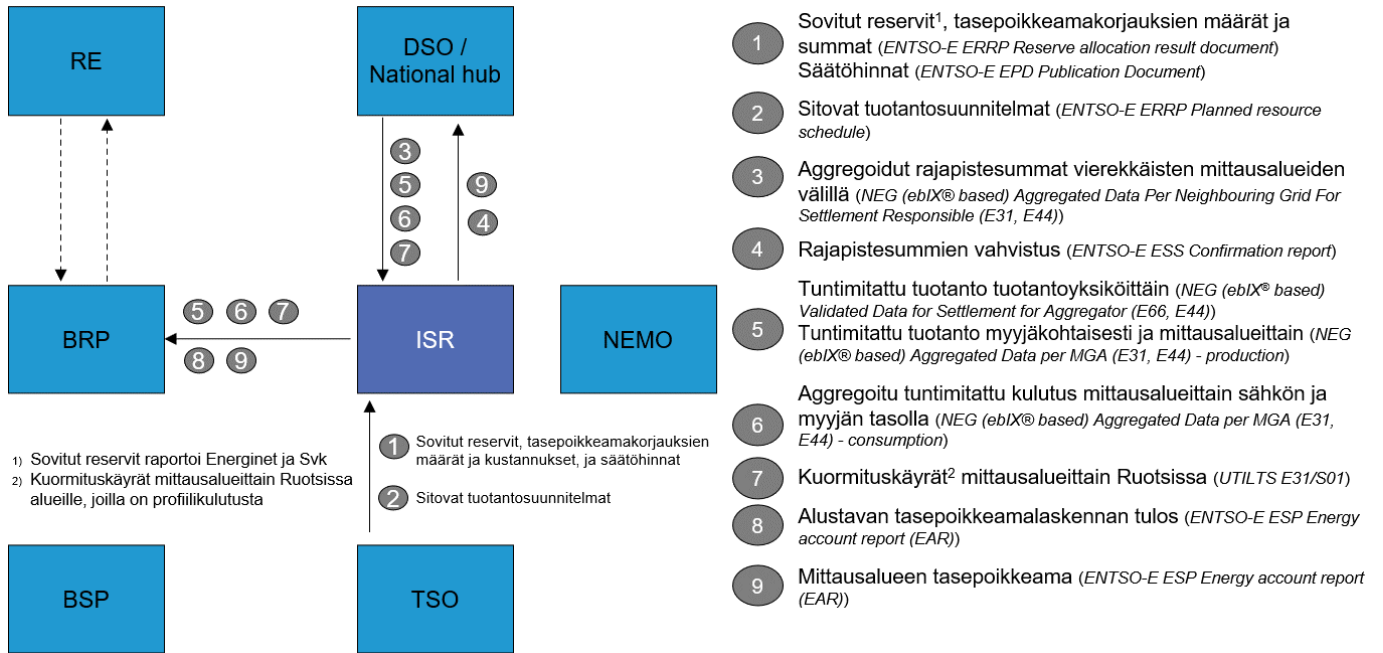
RE

DSO / National hub

3
5
6
7

9
4

BRP

5 6 7
8 9

ISR

NEMO

1) Sovitut reservit raportoi Energinet ja Svk
2) Kuormituskäyrät mittausalueittain Ruotsissa alueille, joilla on profiilikulutusta

1 Sovitut reservit, tasepoikkeamakorjauksien määrät ja kustannukset, ja säätöhinnat

2 Sitovat tuotantosuunnitelmat

BSP

TSO

1 Sovitut reservit$^1$, tasepoikkeamakorjauksien määrät ja summat (ENTSO-E ERRP Reserve allocation result document) Säätöhinnat (ENTSO-E EPD Publication Document)

2 Sitovat tuotantosuunnitelmat (ENTSO-E ERRP Planned resource schedule)

3 Aggregoidut rajapistesummat vierekkäisten mittausalueiden välillä (NEG (ebIX® based) Aggregated Data Per Neighbouring Grid For Settlement Responsible (E31, E44))

4 Rajapistesummien vahvistus (ENTSO-E ESS Confirmation report)

5 Tuntimitattu tuotanto tuotantoyksiköittäin (NEG (ebIX® based) Validated Data for Settlement for Aggregator (E66, E44)) Tuntimitattu tuotanto myyjäkohtaisesti ja mittausalueittain (NEG (ebIX® based) Aggregated Data per MGA (E31, E44) - production)

6 Aggregoitu tuntimitattu kulutus mittausalueittain sähkön ja myyjän tasolla (NEG (ebIX® based) Aggregated Data per MGA (E31, E44) - consumption)

7 Kuormituskäyrät$^2$ mittausalueittain Ruotsissa (UTILTS E31/S01)

8 Alustavan tasepoikkeamalaskennan tulos (ENTSO-E ESP Energy account report (EAR))

9 Mittausalueen tasepoikkeama (ENTSO-E ESP Energy account report (EAR))